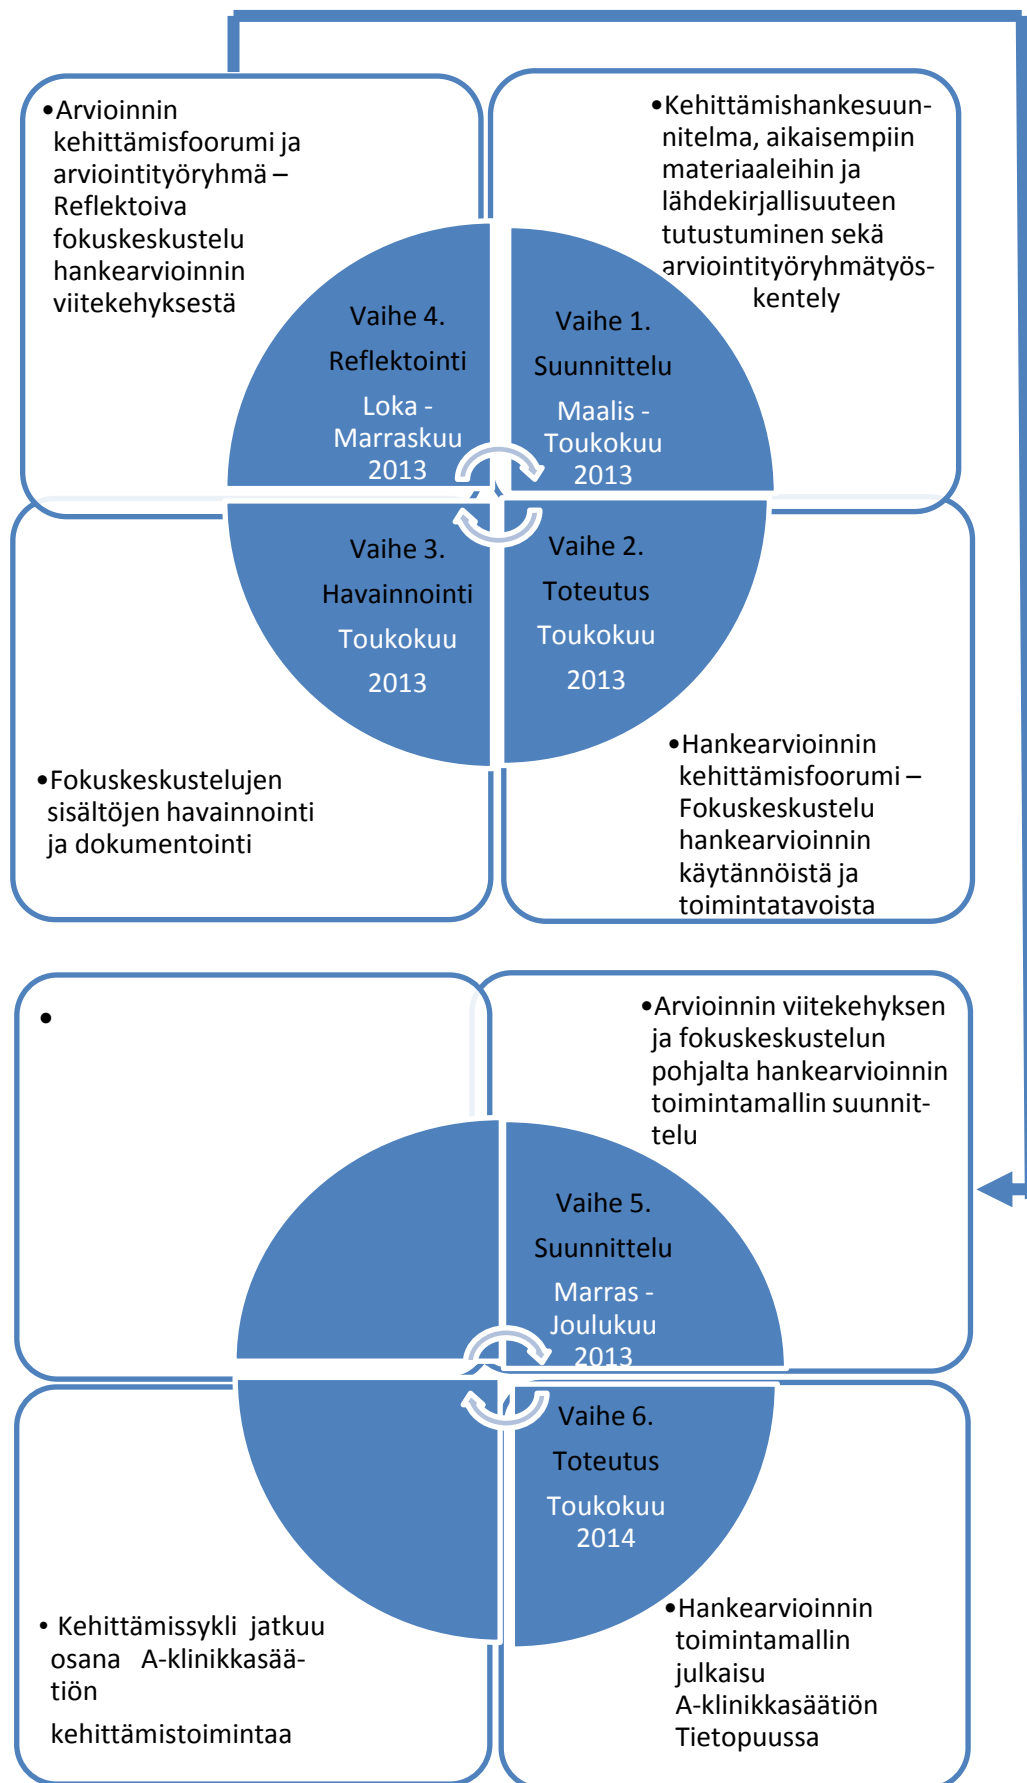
•Arvioinnin kehittämisfoorumi ja arviointityöryhmä – Reflektoiva fokuskeskustelu hankearvioinnin viitekehyksestä

•Kehittämishankesuunnitelma, aikaisempiin materiaaleihin ja lähdekirjallisuuteen tutustuminen sekä arviointityöryhmätyöskentely

Vaihe 4.
Reflektointi
Loka - Marraskuu 2013

Vaihe 1.
Suunnittelu
Maalis - Toukokuu 2013

Vaihe 3.
Havainnointi
Toukokuu
2013

Vaihe 2.
Toteutus
Toukokuu
2013

•Fokuskeskustelujen sisältöjen havainnointi ja dokumentointi

•Hankearvioinnin kehittämisfoorumi – Fokuskeskustelu hankearvioinnin käytännöistä ja toimintatavoista

•

•Arvioinnin viitekehyksen ja fokuskeskustelun pohjalta hankearvioinnin toimintamallin suunnittelu

Vaihe 5.
Suunnittelu
Marras - Joulukuu 2013

Vaihe 6.
Toteutus
Toukokuu 2014

• Kehittämissykli jatkuu osana A-klinikkasäätiön

kehittämistoimintaa

•Hankearvioinnin toimintamallin julkaisu A-klinikkasäätiön Tietopuussa